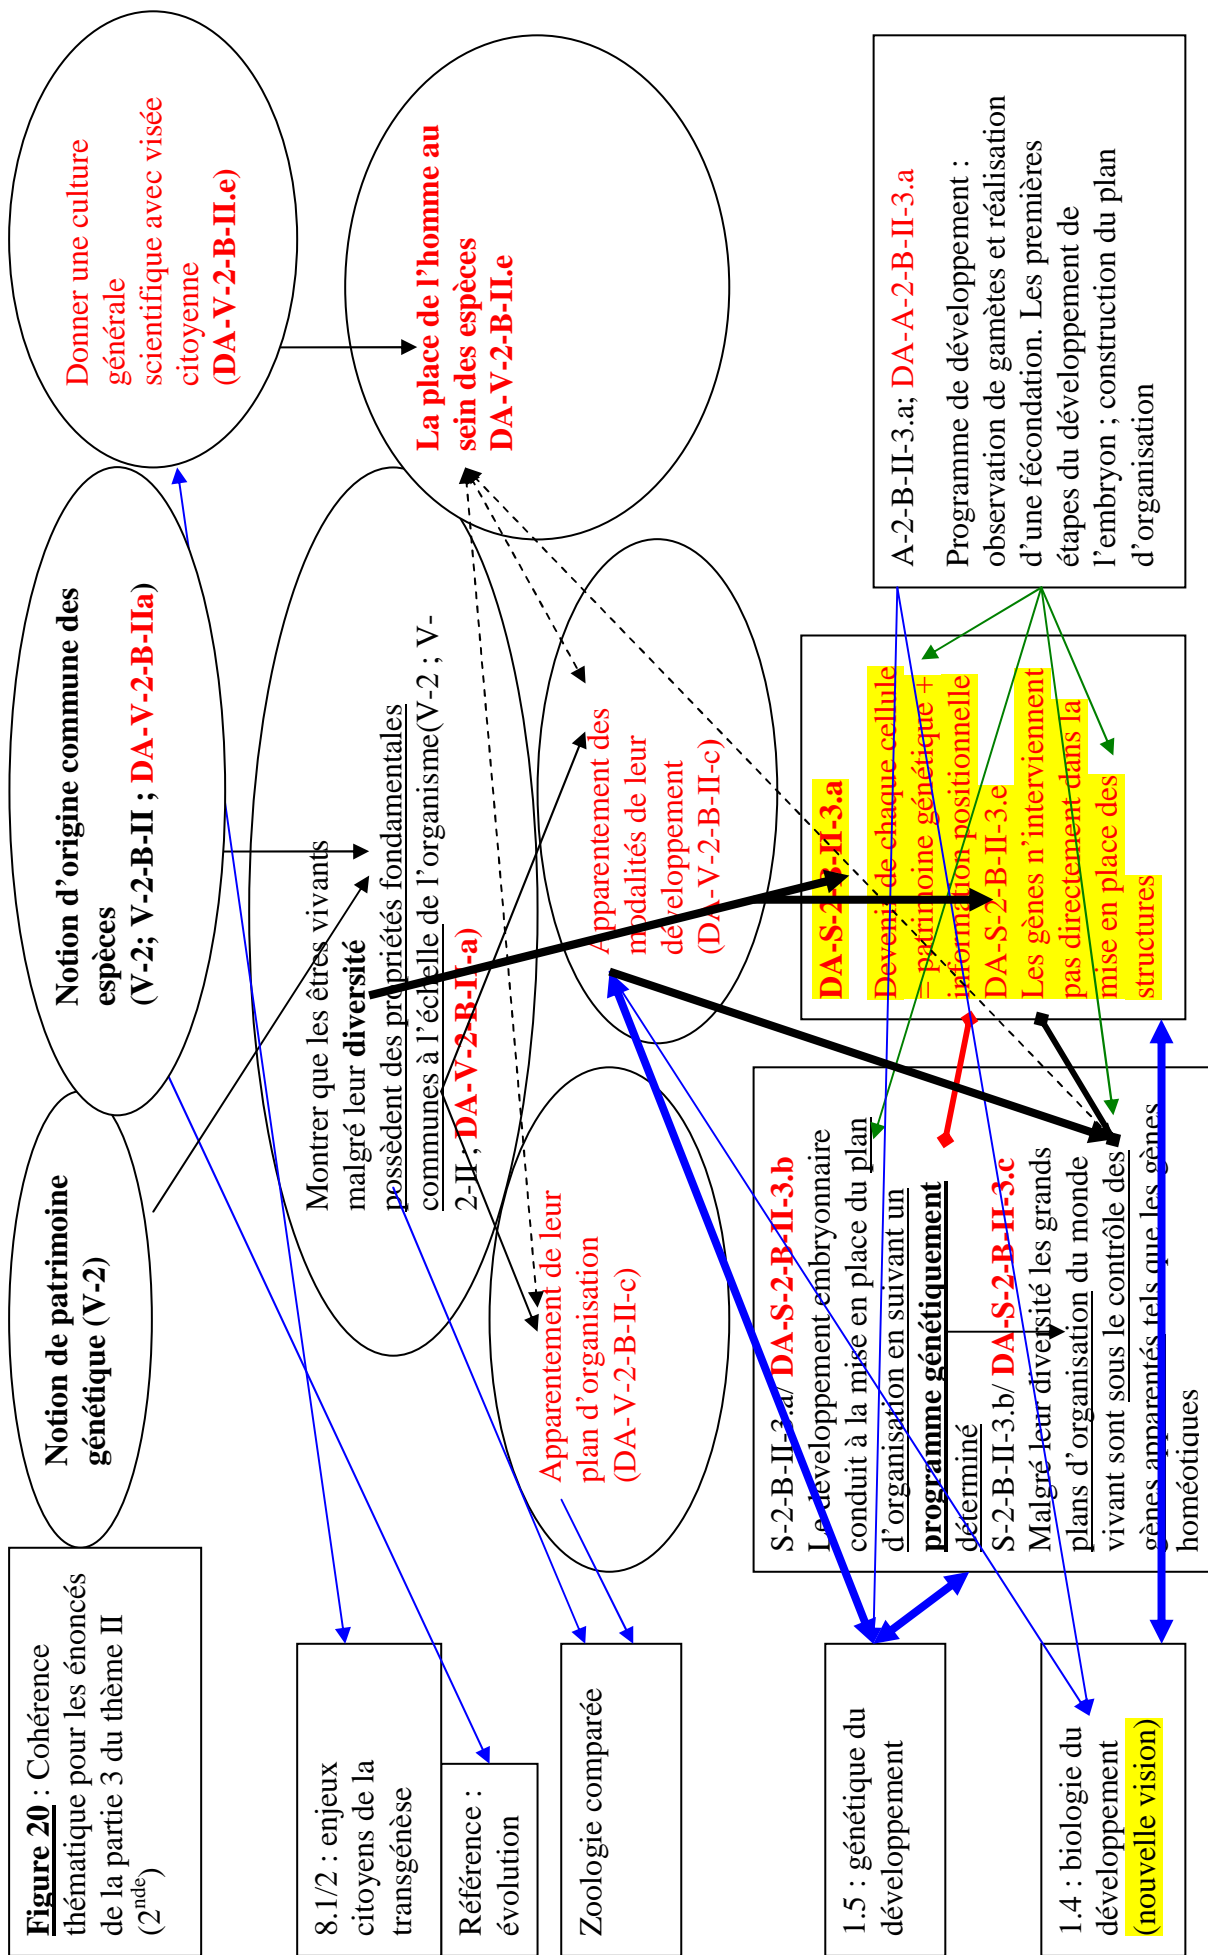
Figure 20 : Cohérence thématique pour les énoncés de la partie 3 du thème II ($2^{nde}$)

Notion de patrimoine génétique (V-2)

Notion d'origine commune des espèces (V-2; V-2-B-II ; DA-V-2-B-IIa)

Donner une culture générale scientifique avec visée citoyenne (DA-V-2-B-II.e)

La place de l'homme au sein des espèces DA-V-2-B-II.e

Montrer que les êtres vivants malgré leur diversité possèdent des propriétés fondamentales communes à l'échelle de l'organisme(V-2 ; V-2-II ; DA-V-2-B-II-a)

Apparentement des modalités de leur développement (DA-V-2-B-II-c)

Apparentement de leur plan d'organisation (DA-V-2-B-II-c)

A-2-B-II-3.a; DA-A-2-B-II-3.a
Programme de développement : observation de gamètes et réalisation d'une fécondation. Les premières étapes du développement de l'embryon ; construction du plan d'organisation

DA-S-2-B-II-3.a
Devenir de chaque cellule = patrimoine génétique + information positionnelle
DA-S-2-B-II-3.e
Les gènes n'interviennent pas directement dans la mise en place des structures

S-2-B-II-3.a/ DA-S-2-B-II-3.b
Le développement embryonnaire conduit à la mise en place du plan d'organisation en suivant un programme génétiquement déterminé
S-2-B-II-3.b/ DA-S-2-B-II-3.c
Malgré leur diversité les grands plans d'organisation du monde vivant sont sous le contrôle des gènes apparentés tels que les gènes homéotiques

8.1/2 : enjeux citoyens de la transgénèse

Référence : évolution

Zoologie comparée

1.5 : génétique du développement

1.4 : biologie du développement (nouvelle vision)